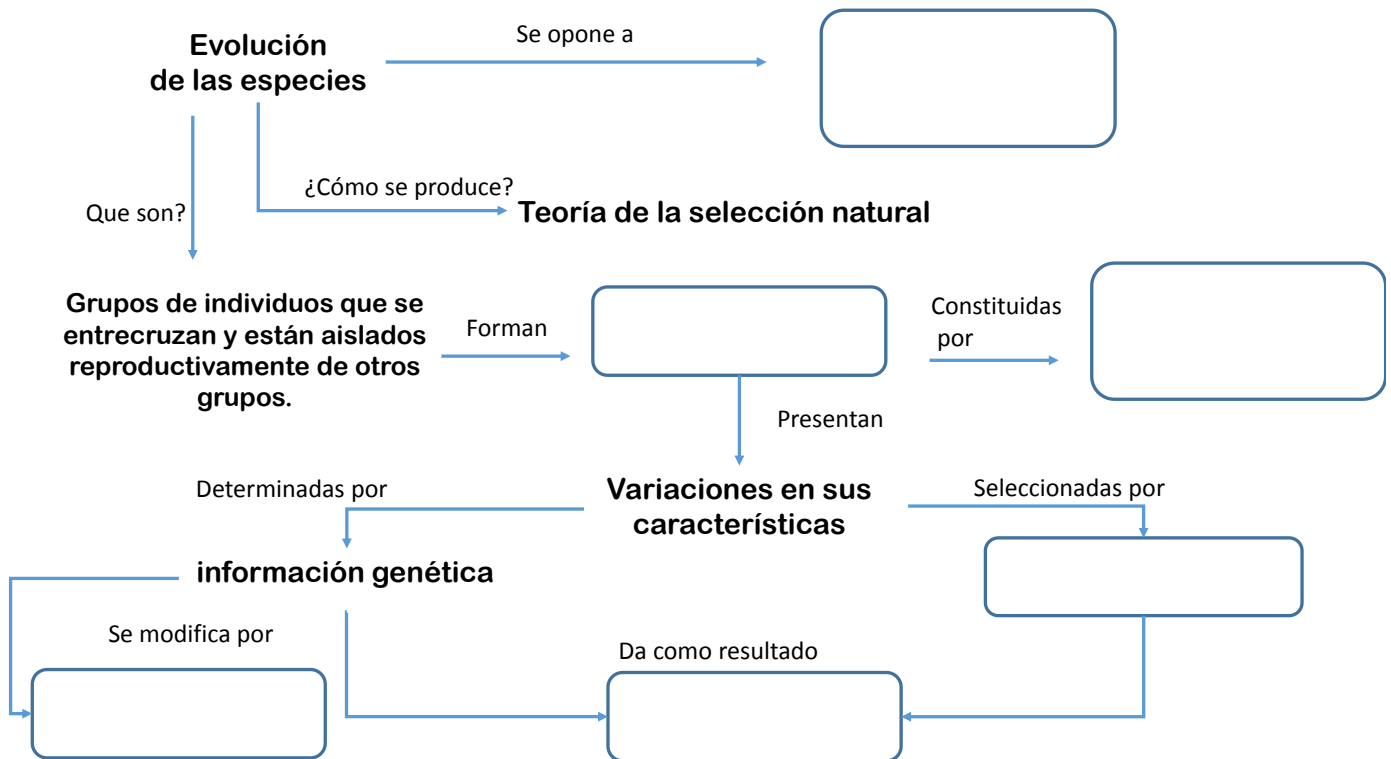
Evolución de las especies

Se opone a

¿Cómo se produce?

Que son?

Teoría de la selección natural

Grupos de individuos que se entrecruzan y están aislados reproductivamente de otros grupos.

Forman

Constituidas por

Presentan

Variaciones en sus características

Determinadas por

Seleccionadas por

información genética

Se modifica por

Da como resultado